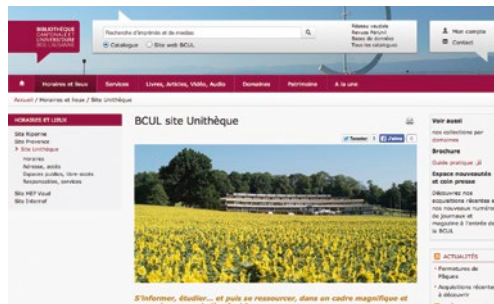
BIBLIOTHÈQUE CANTONALE ET UNIVERSITAIRE BCU LAUSANNE

Recherche d'imprimés et de médias

Catalogue Site web BCUL

Réseau vaudois
Renouv.Rénovi
Bases de données
Tous les catalogues

Mon compte
Contact

Horaires et lieux | Services | Livres, Articles, Vidéo, Audio | Domaines | Patrimoine | À la une

Accueil / Horaires et lieux / Site Unithèque

HORAIRES ET LIEUX

Site Riponne
Site Provence
> Site Unithèque
Horaires
Adresse, accès
Espaces publics, libre accès
Responsables, services
Site HEP Vaud
Site Internef

BCUL site Unithèque

Tweeter | J'aime

Voir aussi
nos collections par domaines

Brochure
Guide pratique

Espace nouveautés et coin presse
Découvrez nos acquisitions récentes et nos nouveaux numéros de journaux et magazines à l'entrée de la BCU

ACTUALITÉS
Fermetures de Pâques
Acquisitions récentes à découvrir

S'informer, étudier... et puis se ressourcer, dans un cadre magnifique et